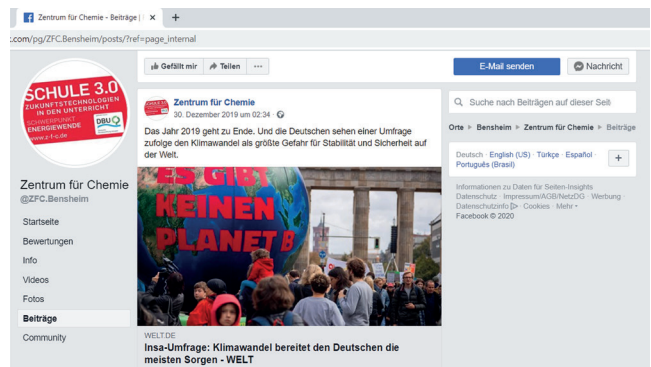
Zentrum für Chemie - Beiträge | ×  +

:.com/pg/ZFC.Bensheim/posts/?ref=page_internal

SCHULE 3.0
ZUKUNFTSTECHNOLOGIEN IN DEN UNTERRICHT
SCHWERPUNKT ENERGIEWENDE
DBU
www.z-f-c.de

Zentrum für Chemie
@ZFC.Bensheim

Startseite
Bewertungen
Info
Videos
Fotos
Beiträge
Community

Gefällt mir  Teilen  ···

E-Mail senden  Nachricht

Zentrum für Chemie
30. Dezember 2019 um 02:34 ·

Das Jahr 2019 geht zu Ende. Und die Deutschen sehen einer Umfrage zufolge den Klimawandel als größte Gefahr für Stabilität und Sicherheit auf der Welt.

ES GIBT KEINEN PLANET B

WELT.DE
Insa-Umfrage: Klimawandel bereitet den Deutschen die meisten Sorgen - WELT

Suche nach Beiträgen auf dieser Seit

Orte ▸ Bensheim ▸ Zentrum für Chemie ▸ Beiträge

Deutsch · English (US) · Türkçe · Español · Português (Brasil)  +

Informationen zu Daten für Seiten-Insights
Datenschutz · Impressum/AGB/NetzDG · Werbung · Datenschutzinfo · Cookies · Mehr ·
Facebook © 2020